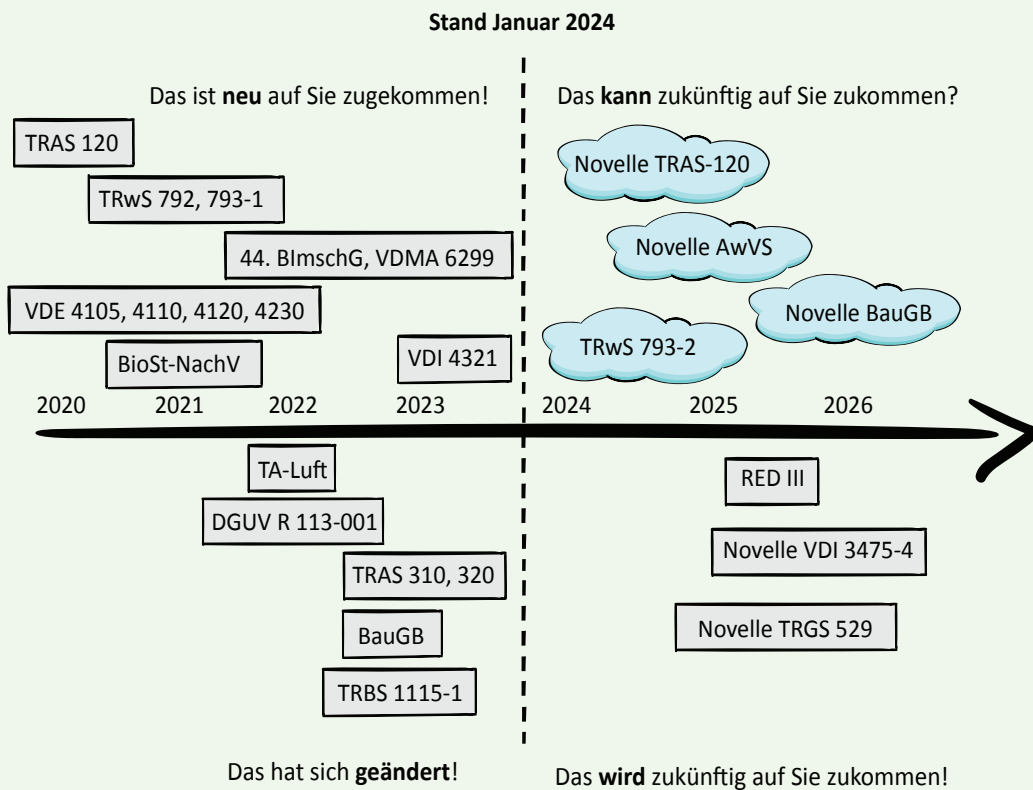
Stand Januar 2024

Das ist **neu** auf Sie zugekommen!

Das **kann** zukünftig auf Sie zukommen?

TRAS 120

TRwS 792, 793-1

44. BImschG, VDMA 6299

VDE 4105, 4110, 4120, 4230

BioSt-NachV

VDI 4321

Novelle TRAS-120

Novelle AwVS

Novelle BauGB

TRwS 793-2

2020 2021 2022 2023 2024 2025 2026

TA-Luft

DGUV R 113-001

TRAS 310, 320

BauGB

TRBS 1115-1

RED III

Novelle VDI 3475-4

Novelle TRGS 529

Das hat sich **geändert**!

Das **wird** zukünftig auf Sie zukommen!